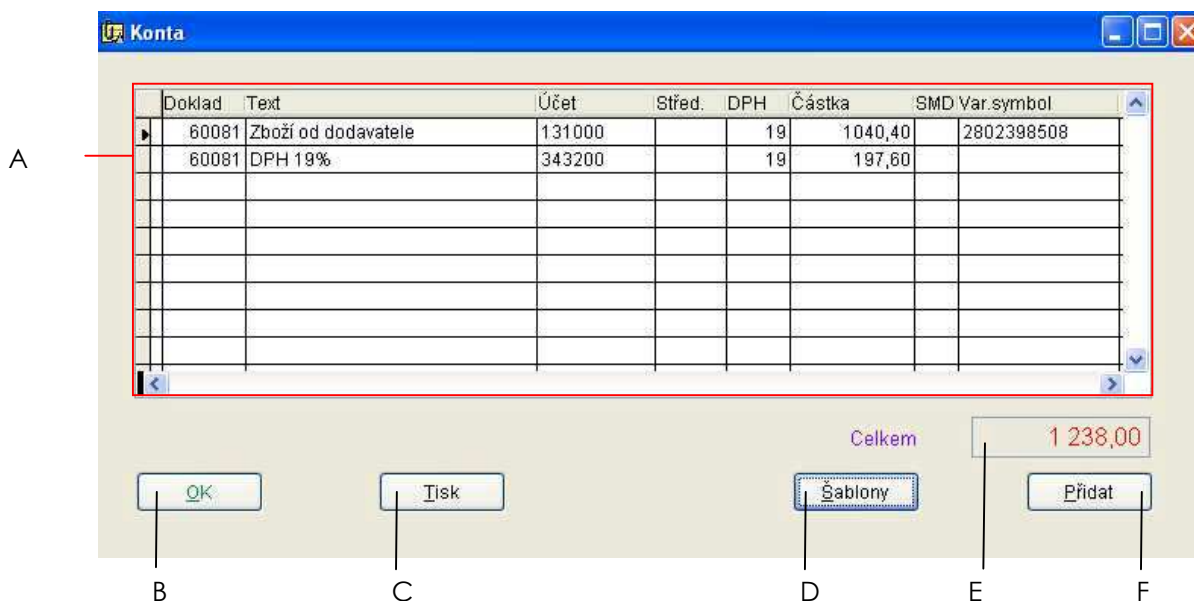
Konta

A

| Doklad | Text | Účet | Střed. | DPH | Částka | SMD | Var.symbol |
|---|---|---|---|---|---|---|---|
| 60081 | Zboží od dodavatele | 131000 | | 19 | 1040,40 | | 2802398508 |
| 60081 | DPH 19% | 343200 | | 19 | 197,60 | | |

Celkem 1 238,00

OK Tisk Šablony Přidat

B C D E F